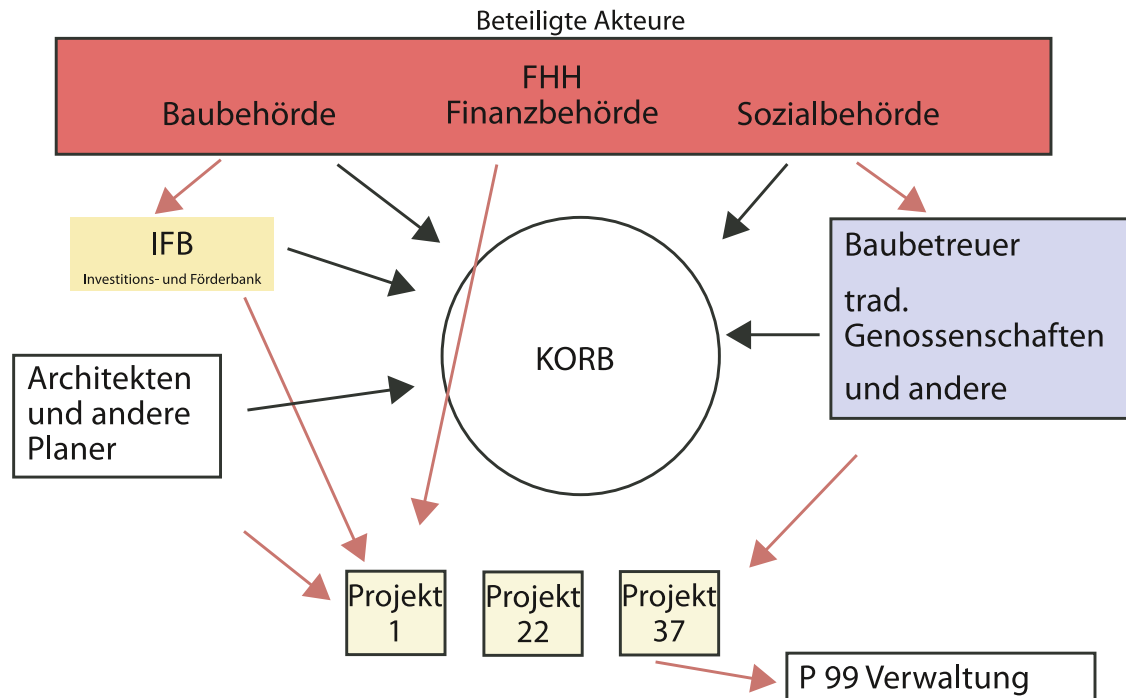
Beteiligte Akteure

FHH
Baubehörde Finanzbehörde Sozialbehörde

IFB
Investitions- und Förderbank

KORB

Baubetreuer
trad. Genossenschaften
und andere

Architekten und andere Planer

Projekt 1

Projekt 22

Projekt 37

P 99 Verwaltung